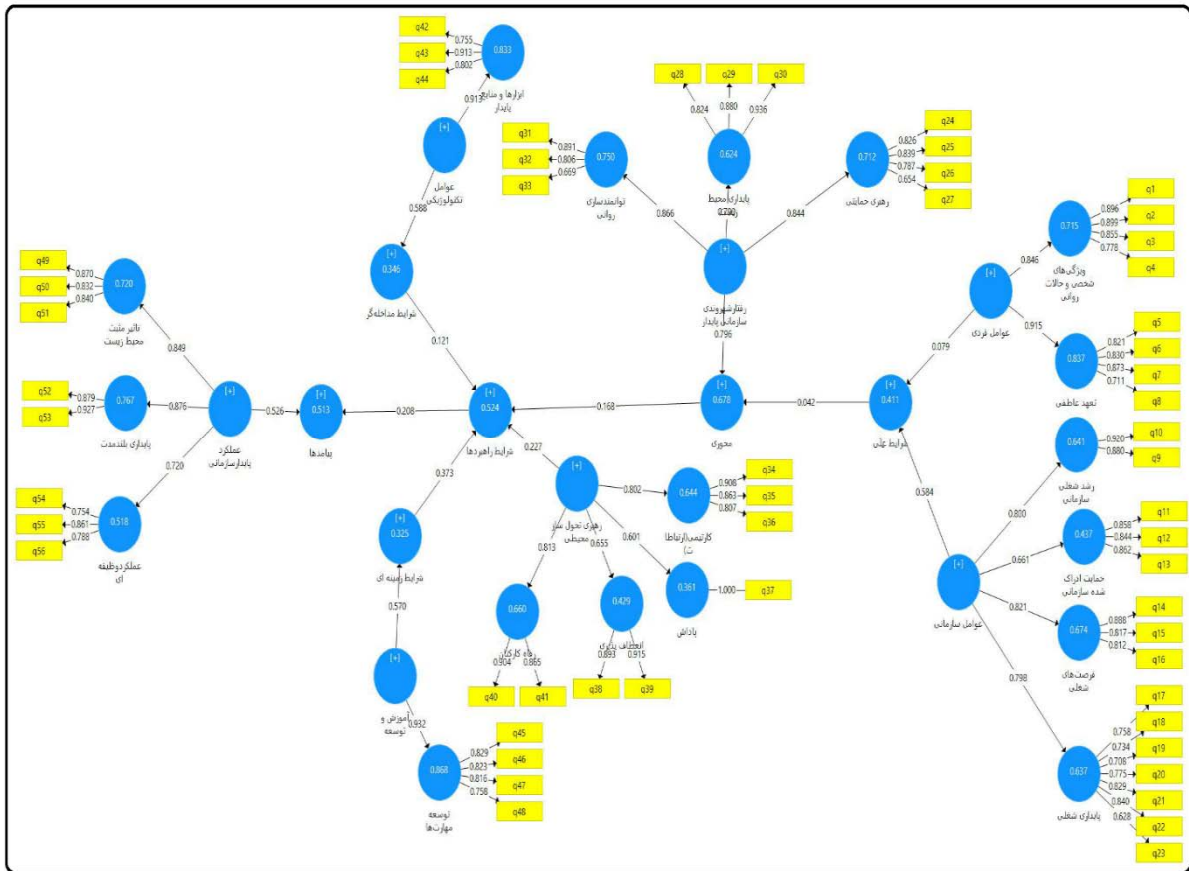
q42
q43
q44
0.755
0.913
0.802
0.833
ابزارها و منابع پایدار
0.913
[+]
عوامل تکنولوژیکی
0.588
0.346
شرایط مداخله‌گر
0.121

q28
q29
q30
0.824
0.880
0.936
0.624
پایداری محیط کار
0.790

q31
q32
q33
0.891
0.806
0.669
0.750
توانمندسازی روانی
0.866

0.712
رهبری حمایتی
0.826
0.839
0.787
0.654
q24
q25
q26
q27
0.844

[+]
رفتار شهروندی سازمانی پایدار
0.796

q1
q2
q3
q4
0.896
0.899
0.855
0.778
0.715
ویژگی‌های شخصی و حالات روانی
0.846
[+]
عوامل فردی
0.915
0.837
تعهد عاطفی
0.821
0.830
0.873
0.711
q5
q6
q7
q8
0.079

q49
q50
q51
0.870
0.832
0.840
0.720
تاثیر مثبت محیط زیست
0.849

q52
q53
0.879
0.927
0.767
پایداری بلندمدت
0.876
[+]
عملکرد پایدار سازمانی
0.526
[+]
0.513
پیامدها
0.208
[+]
0.524
شرایط راهبردی
0.168
[+]
0.678
محوری
0.042
[+]
0.411
شرایط علی

q54
q55
q56
0.754
0.861
0.788
0.518
عملکرد وظیفه ای
0.720

0.227
0.373
[+]
رهبری تحول ساز محیطی
0.802
0.644
کاریزمی(ارتباطات)
0.908
0.863
0.807
q34
q35
q36
0.601
0.361
پاداش
1.000
q37
0.813
0.655
0.660
رفاه کارکنان
0.904
0.865
q40
q41
0.429
انعطاف پذیری
0.893
0.915
q38
q39

[+]
0.325
شرایط زمینه ای
0.570
[+]
آموزش و توسعه
0.932
0.868
توسعه مهارت‌ها
0.829
0.823
0.816
0.758
q45
q46
q47
q48

0.584
[+]
عوامل سازمانی
0.800
0.641
رشد شغلی سازمانی
0.920
0.880
q10
q9
0.661
0.437
حمایت ادراک شده سازمانی
0.858
0.844
0.862
q11
q12
q13
0.821
0.674
فرصت‌های شغلی
0.888
0.817
0.812
q14
q15
q16
0.798
0.637
پایداری شغلی
0.758
0.734
0.708
0.775
0.829
0.840
0.628
q17
q18
q19
q20
q21
q22
q23